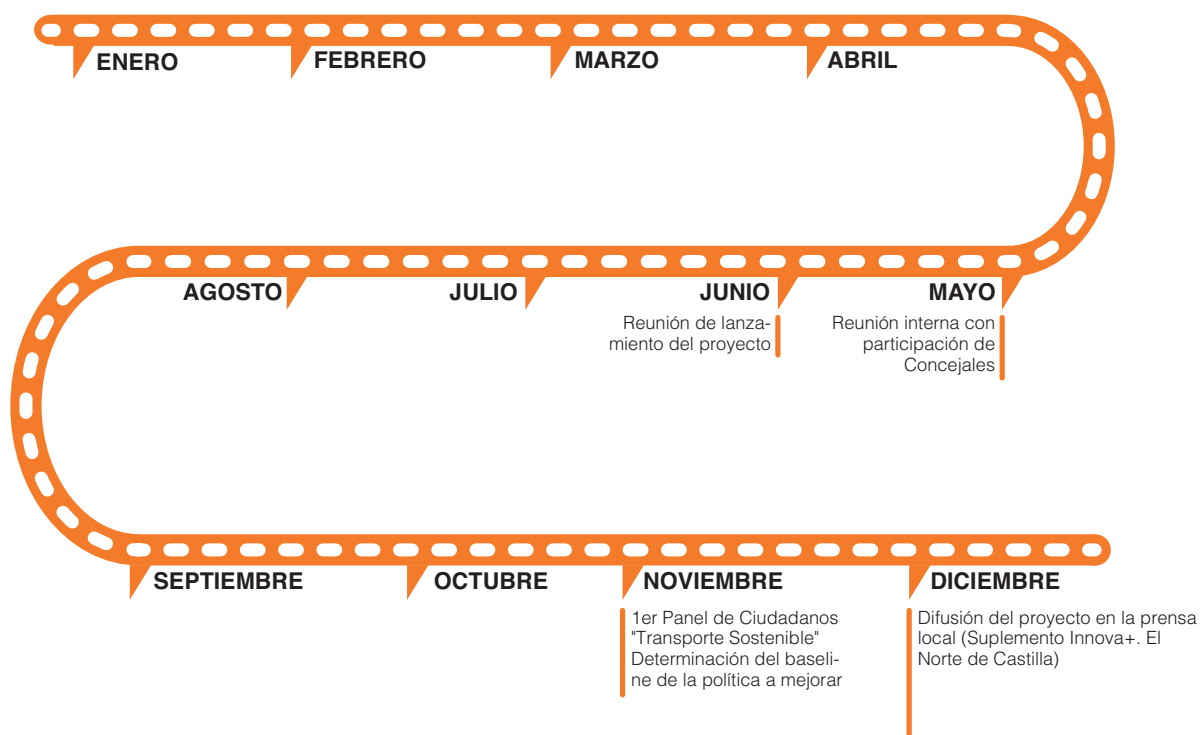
ENERO

FEBRERO

MARZO

ABRIL

AGOSTO

JULIO

JUNIO

Reunión de lanzamiento del proyecto

MAYO

Reunión interna con participación de Concejales

SEPTIEMBRE

OCTUBRE

NOVIEMBRE

1er Panel de Ciudadanos "Transporte Sostenible" Determinación del baseline de la política a mejorar

DICIEMBRE

Difusión del proyecto en la prensa local (Suplemento Innova+. El Norte de Castilla)